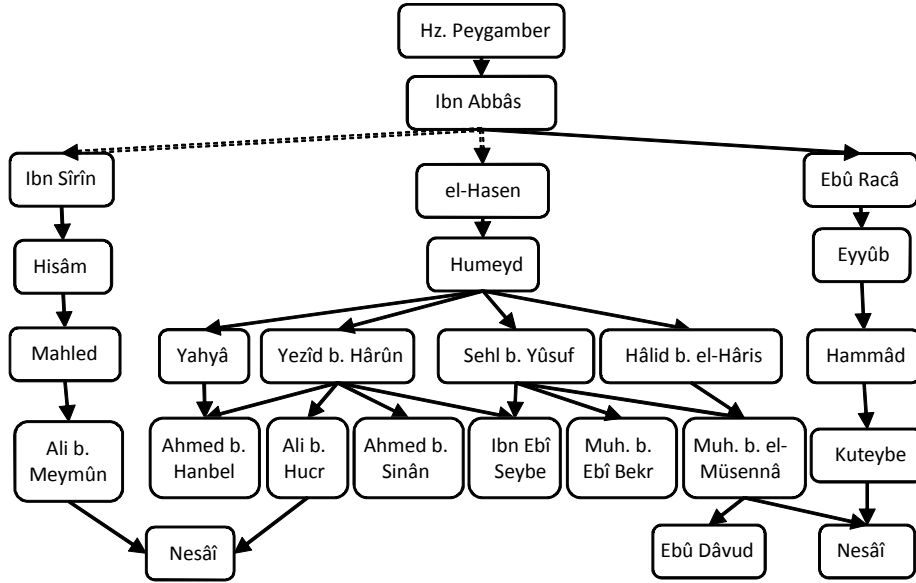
Hz. Peygamber

Ibn Abbâs

Ibn Sîrîn

el-Hasen

Ebû Racâ

Hisâm

Humeyd

Eyyûb

Mahled

Yahyâ

Yezîd b. Hârûn

Sehl b. Yûsuf

Hâlid b. el-Hâris

Hammâd

Ali b. Meymûn

Ahmed b. Hanbel

Ali b. Hucr

Ahmed b. Sinân

Ibn Ebî Seybe

Muh. b. Ebî Bekr

Muh. b. el-Müsennâ

Kuteybe

Nesâî

Ebû Dâvud

Nesâî